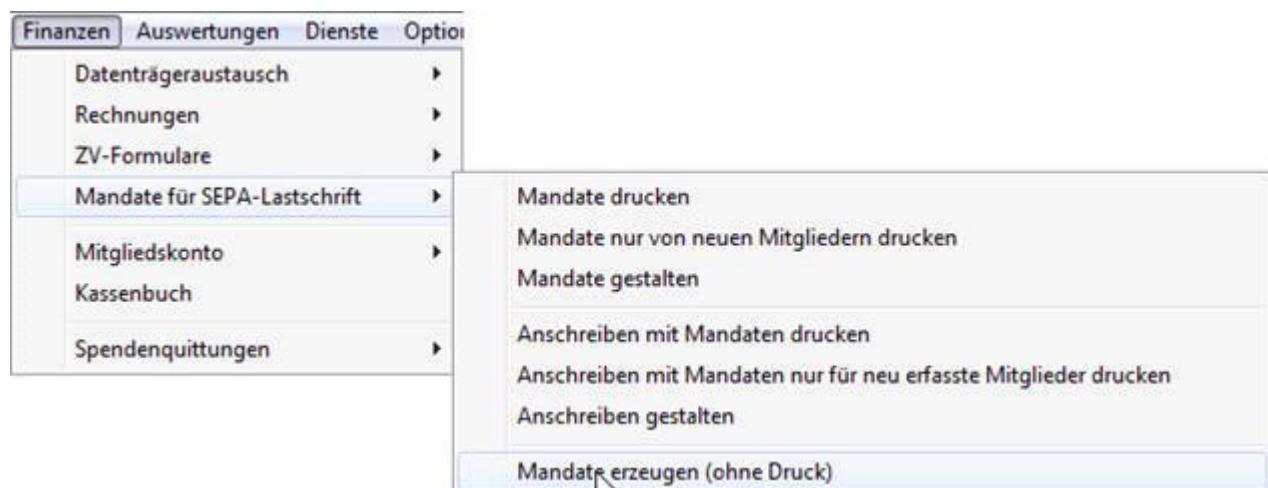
Finanzen Auswertungen Dienste Optio

Datenträgeraustausch
Rechnungen
ZV-Formulare
Mandate für SEPA-Lastschrift
Mitgliedskonto
Kassenbuch
Spendenquittungen

Mandate drucken
Mandate nur von neuen Mitgliedern drucken
Mandate gestalten
Anschreiben mit Mandaten drucken
Anschreiben mit Mandaten nur für neu erfasste Mitglieder drucken
Anschreiben gestalten
Mandate erzeugen (ohne Druck)